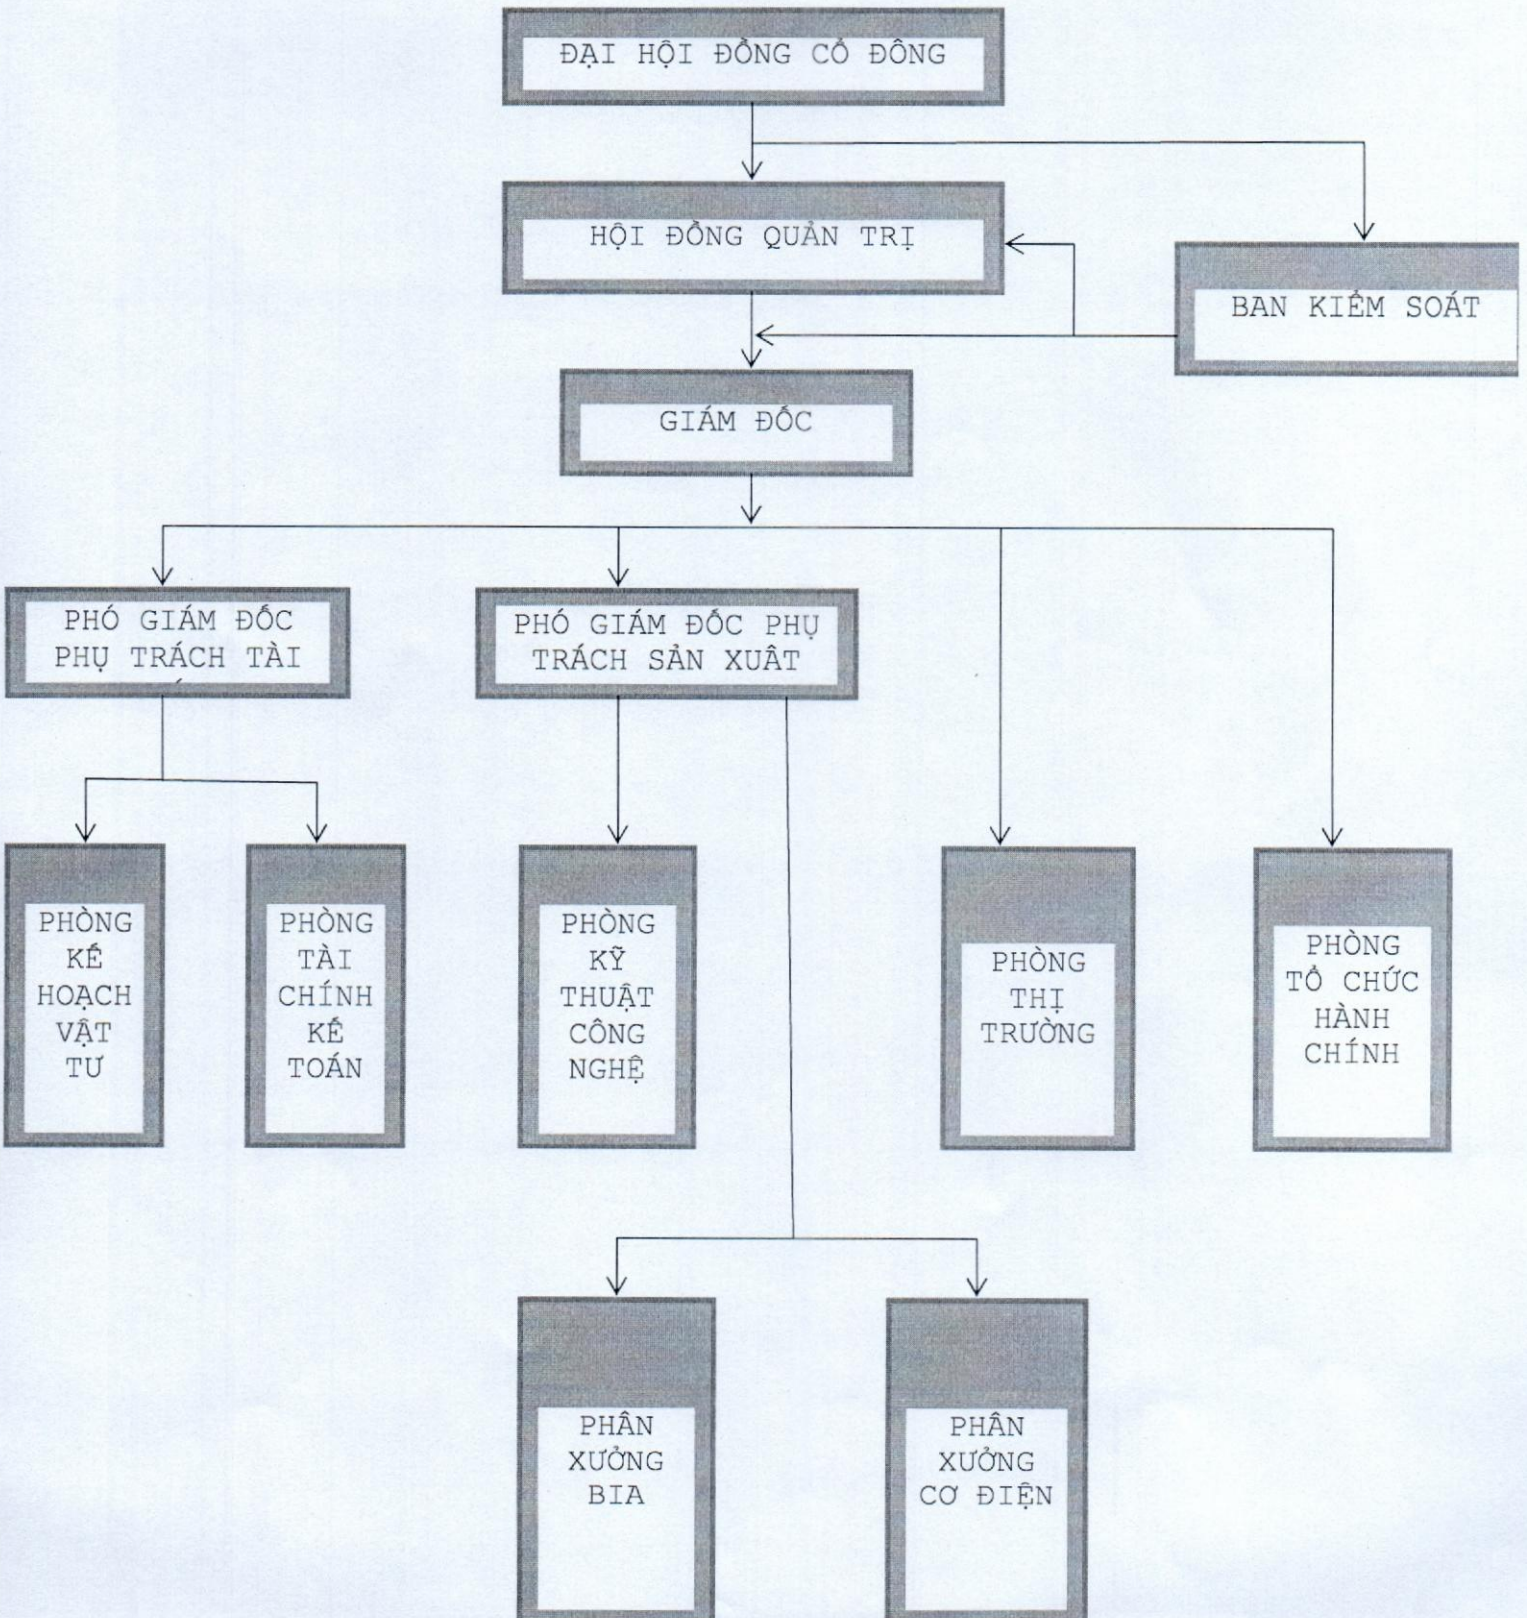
ĐẠI HỘI ĐỒNG CỔ ĐÔNG

HỘI ĐỒNG QUẢN TRỊ

BAN KIỂM SOÁT

GIÁM ĐỐC

PHÓ GIÁM ĐỐC PHỤ TRÁCH TÀI

PHÓ GIÁM ĐỐC PHỤ TRÁCH SẢN XUẤT

PHÒNG KẾ HOẠCH VẬT TƯ

PHÒNG TÀI CHÍNH KẾ TOÁN

PHÒNG KỸ THUẬT CÔNG NGHỆ

PHÒNG THỊ TRƯỜNG

PHÒNG TỔ CHỨC HÀNH CHÍNH

PHÂN XƯỞNG BIA

PHÂN XƯỞNG CƠ ĐIỆN